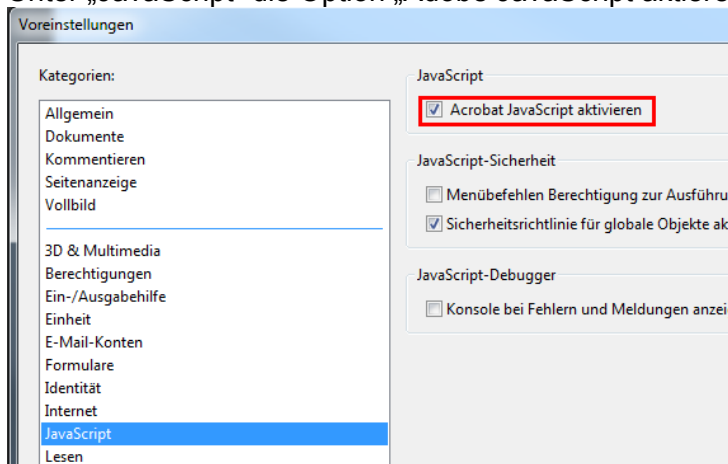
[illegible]

Voreinstellungen

Kategorien:

Allgemein
Dokumente
Kommentieren
Seitenanzeige
Vollbild

3D & Multimedia
Berechtigungen
Ein-/Ausgabehilfe
Einheit
E-Mail-Konten
Formulare
Identität
Internet
JavaScript
Lesen

JavaScript

Acrobat JavaScript aktivieren

JavaScript-Sicherheit

Menübefehlen Berechtigung zur Ausführu

Sicherheitsrichtlinie für globale Objekte ak

JavaScript-Debugger

Konsole bei Fehlern und Meldungen anzei